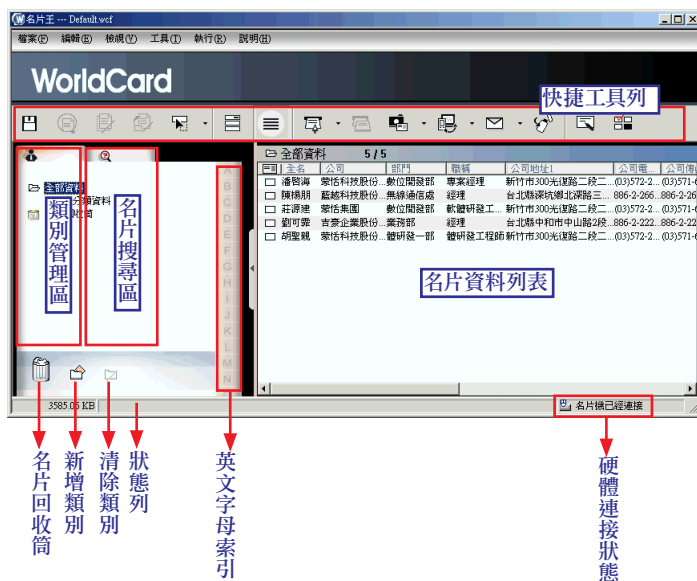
名片王 --- Default.wcf

檔案(F) 編輯(E) 檢視(V) 工具(T) 執行(E) 說明(H)

WorldCard

快捷工具列

全部資料
分類資料
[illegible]

類別管理區

名片搜尋區

A B C D E F G H I J K L M N

全部資料 5 / 5

| 全名 | 公司 | 部門 | 職稱 | 公司地址1 | 公司電... | 公司傳... |
|---|---|---|---|---|---|---|
| 潘哲海 | 家佶科技股份... | 數位開發部 | 專案經理 | 新竹市300光復路二段二... | (03)572-2... | (03)571-6... |
| 陳穩朋 | 藍越科技股份... | 無線通信處 | 經理 | 台北縣深坑鄉北深路三... | 886-2-266... | 886-2-266... |
| 莊源進 | 家佶集團 | 數位開發部 | 軟體研發工... | 新竹市300光復路二段二... | (03)572-2... | (03)571-6... |
| 劉可霖 | 吉泰企業股份... | 業務部 | 經理 | 台北縣中和市中山路2段... | 886-2-222... | 886-2-222... |
| 胡聖親 | 家佶科技股份... | 體研發一部 | 體研發工程師 | 新竹市300光復路二段二... | (03)572-2... | (03)571-6... |

名片資料列表

3585.05 KB

名片機已經連接

名片回收筒

新增類別

清除類別

狀態列

英文字母索引

硬體連接狀態